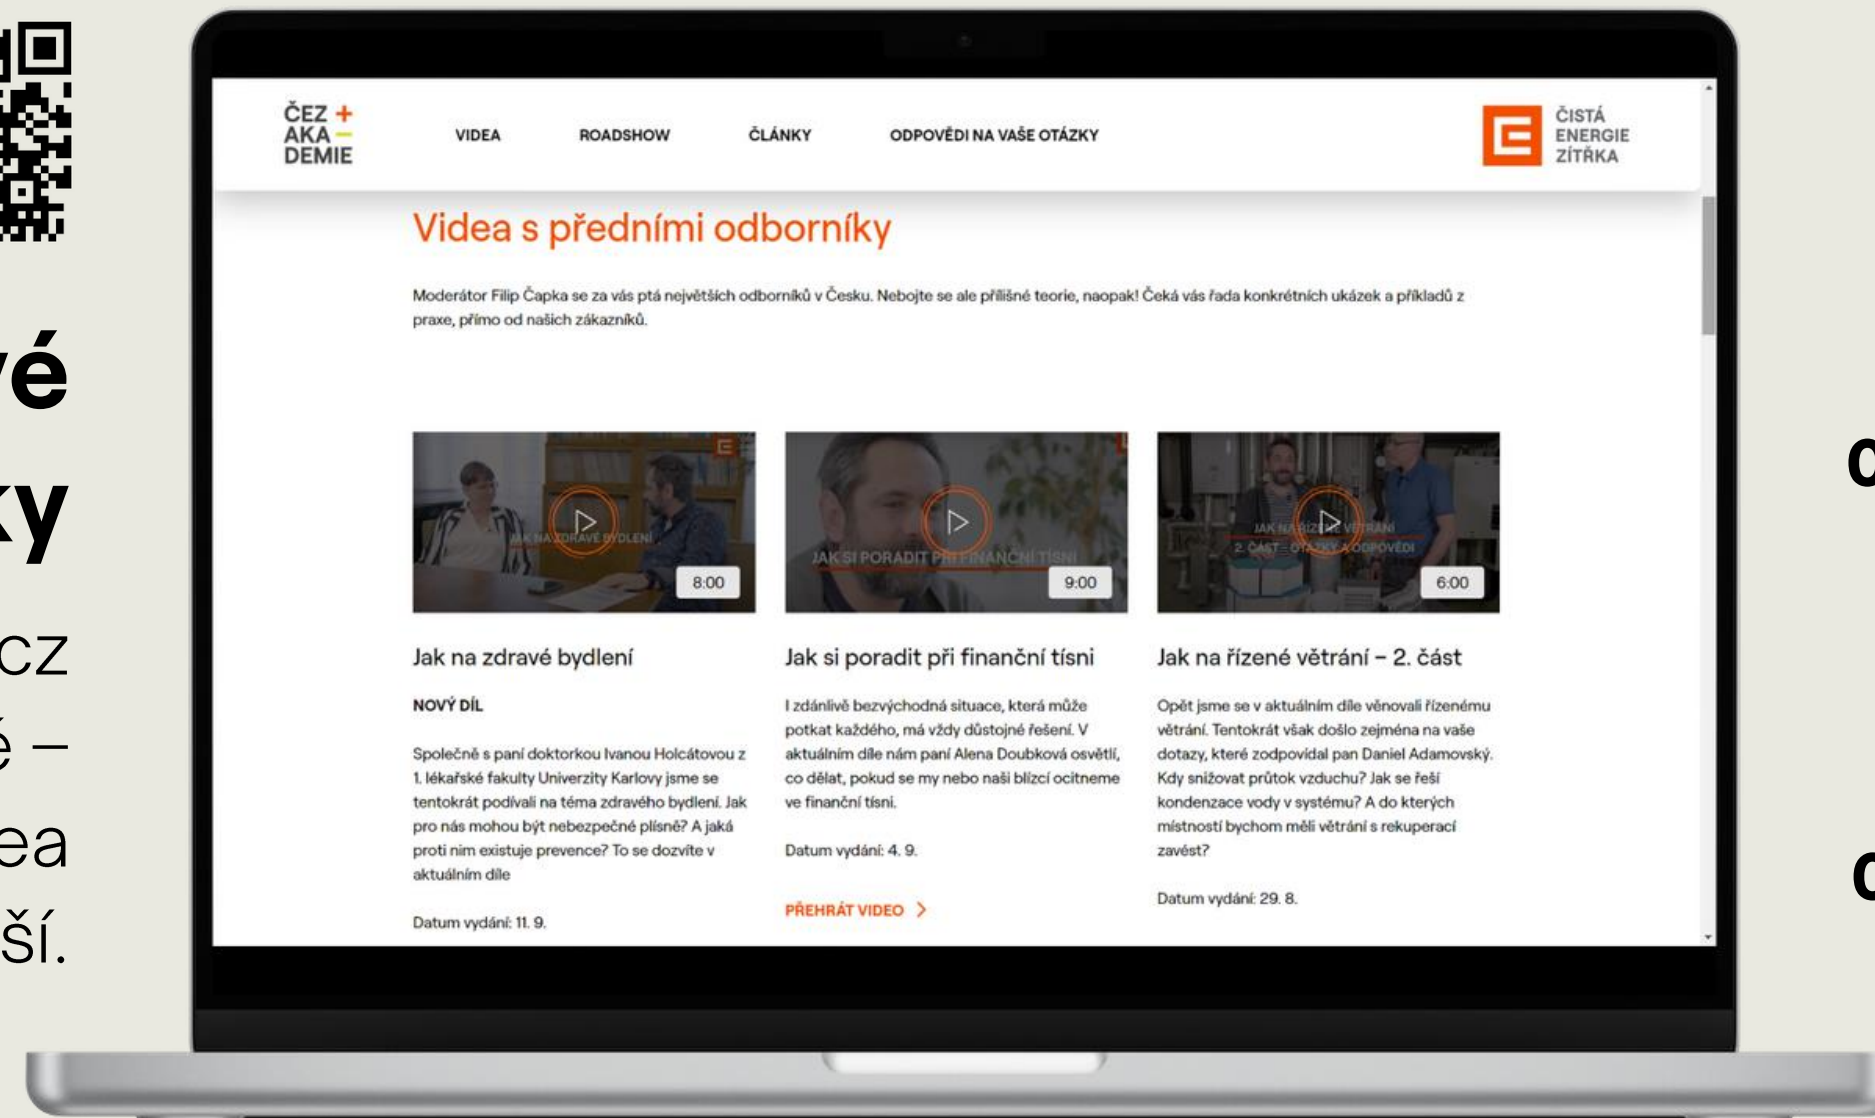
vé
ky
cz
é –
ea
ší.

ČEZ + AKA – DEMIE

VIDEA ROADSHOW ČLÁNKY ODPOVĚDI NA VAŠE OTÁZKY

ČISTÁ ENERGIE ZÍTŘKA

Videa s předními odborníky

Moderátor Filip Čapka se za vás ptá největších odborníků v Česku. Nebojte se ale přílišné teorie, naopak! Čeká vás řada konkrétních ukázek a příkladů z praxe, přímo od našich zákazníků.

JAK NA ZDRAVÉ BYDLENÍ
8:00

JAK SI PORADIT PŘI FINANČNÍ TÍSNI
9:00

JAK NA ŘÍZENÉ VĚTRÁNÍ 2. ČÁST – OTÁZKY A ODPOVĚDI
6:00

Jak na zdravé bydlení

NOVÝ DÍL

Společně s paní doktorkou Ivanou Holcátovou z 1. lékařské fakulty Univerzity Karlovy jsme se tentokrát podívali na téma zdravého bydlení. Jak pro nás mohou být nebezpečné plísně? A jaká proti nim existuje prevence? To se dozvíte v aktuálním díle

Datum vydání: 11. 9.

Jak si poradit při finanční tísni

I zdánlivě bezvýchodná situace, která může potkat každého, má vždy důstojné řešení. V aktuálním díle nám paní Alena Doubková osvětlí, co dělat, pokud se my nebo naši blízcí ocitneme ve finanční tísni.

Datum vydání: 4. 9.

PŘEHRÁT VIDEO

Jak na řízené větrání – 2. část

Opět jsme se v aktuálním díle věnovali řízenému větrání. Tentokrát však došlo zejména na vaše dotazy, které zodpovídal pan Daniel Adamovský. Kdy snižovat průtok vzduchu? Jak se řeší kondenzace vody v systému? A do kterých místností bychom měli větrání s rekuperací zavést?

Datum vydání: 29. 8.

c
c